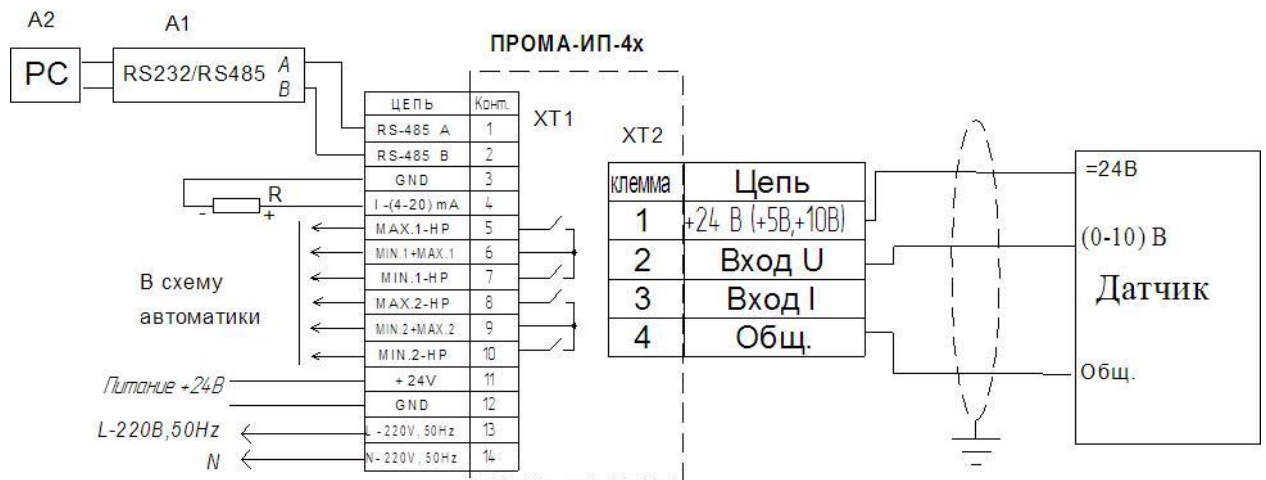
A2 A1

PC

RS232/RS485 A B

ПРОМА-ИП-4х

XT1

| ЦЕПЬ | Конт. |
|---|---|
| RS-485 A | 1 |
| RS-485 B | 2 |
| GND | 3 |
| I -(4-20) mA | 4 |
| MAX.1-HP | 5 |
| MIN.1+MAX.1 | 6 |
| MIN.1-HP | 7 |
| MAX.2-HP | 8 |
| MIN.2+MAX.2 | 9 |
| MIN.2-HP | 10 |
| + 24V | 11 |
| GND | 12 |
| L -220V, 50Hz | 13 |
| N - 220V, 50Hz | 14 |

R
- +

В схему автоматики

Питание +24В

L-220В,50Hz

N

XT2

| клемма | Цепь |
|---|---|
| 1 | +24 В (+5В,+10В) |
| 2 | Вход U |
| 3 | Вход I |
| 4 | Общ. |

=24В

(0-10) В

Датчик

Общ.